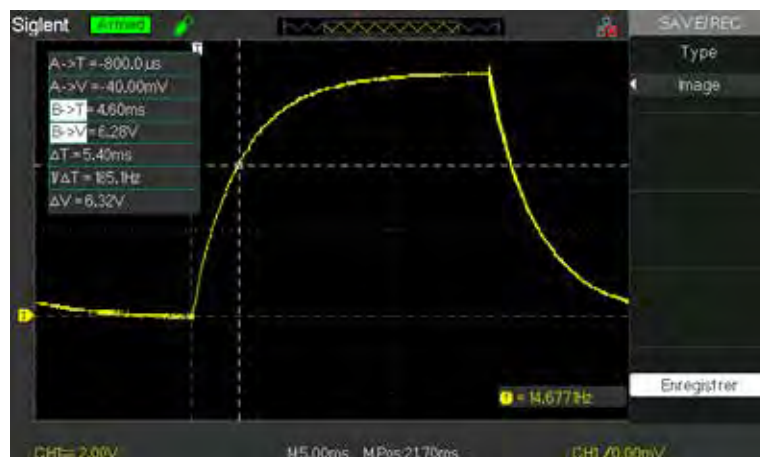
Siglent Armed

SAVE/REC

Type

Image

Enregistrer

A->T = -800.0µs
A->V = -40.00mV
B->T = 4.60ms
B->V = 6.28V
ΔT = 5.40ms
1/ΔT = 185.1Hz
ΔV = 6.32V

T

1

1 = 14.677Hz

CH1= 2.00V M 5.00ms M Pos:21.70ms CH1 / 0.00mV